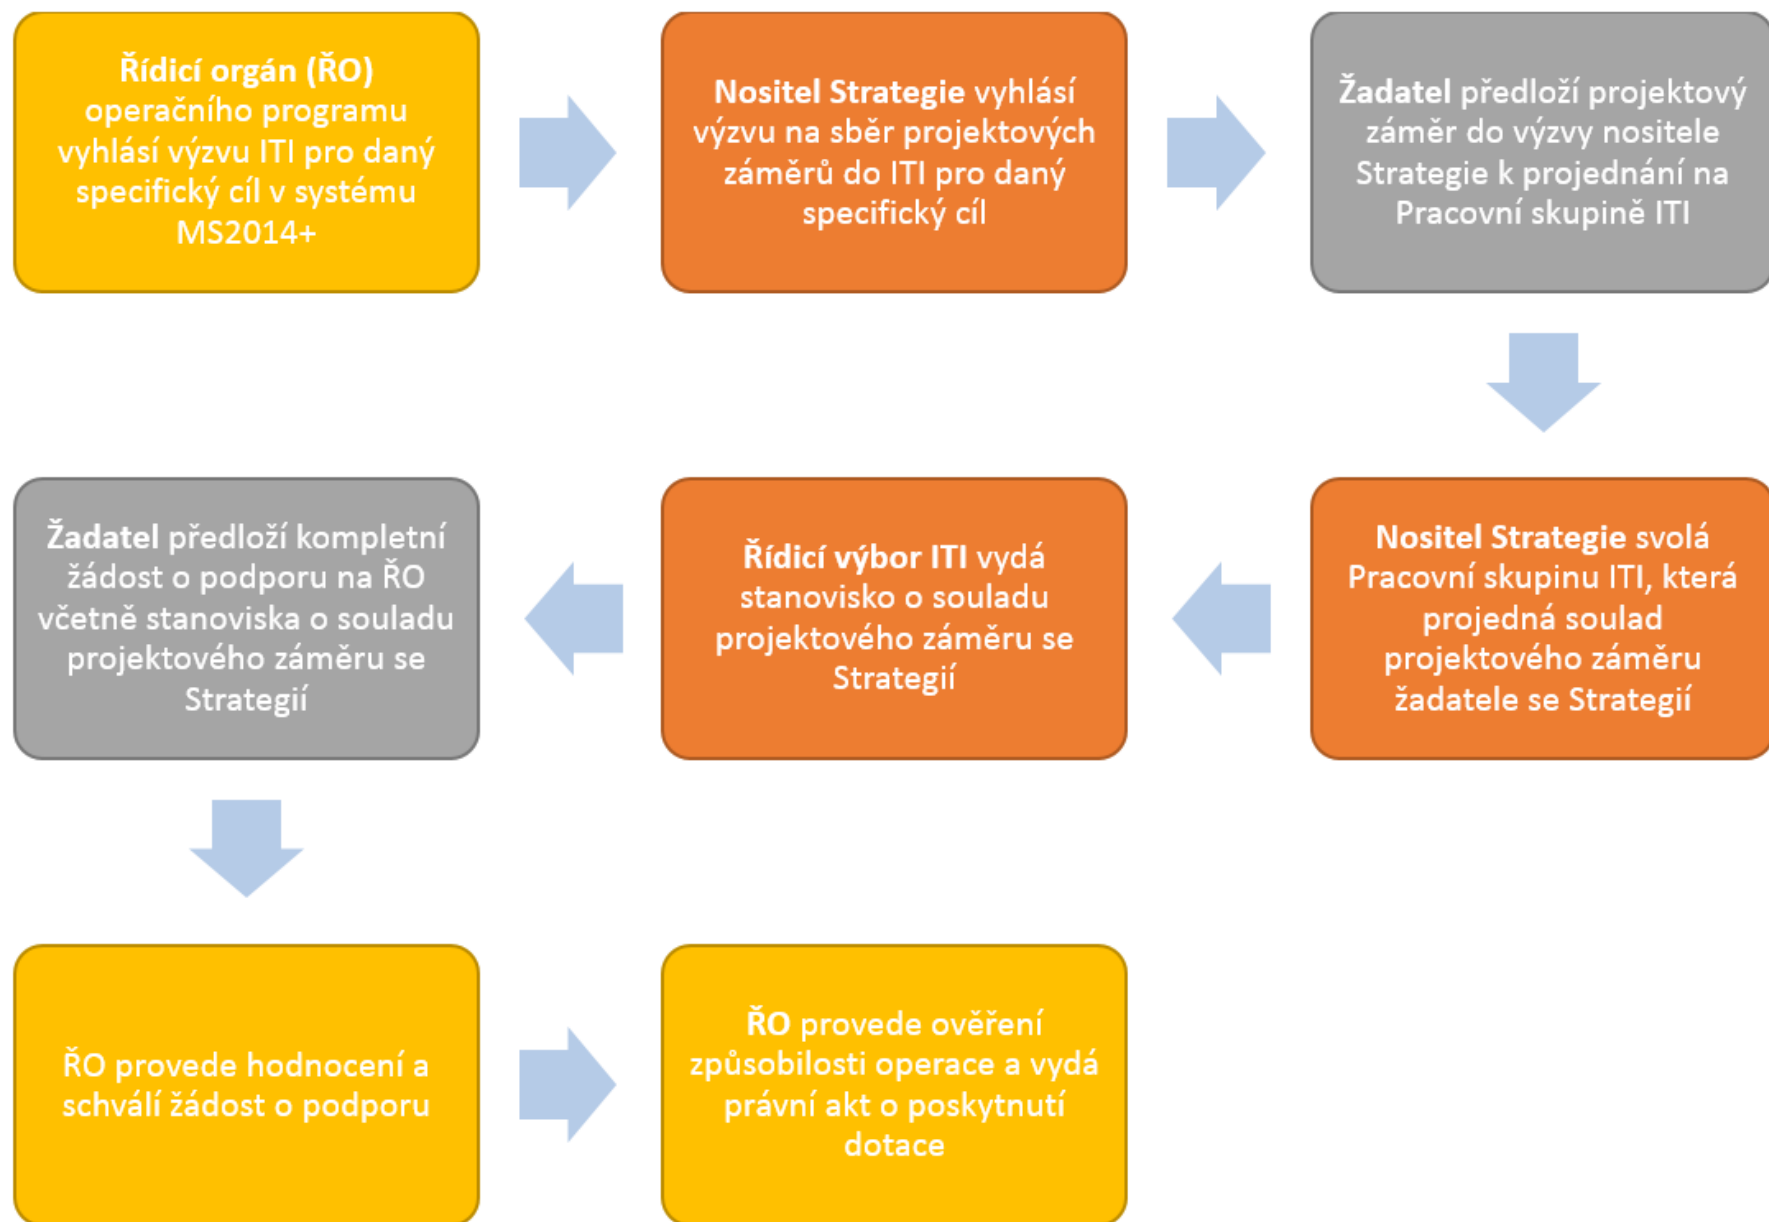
Řídicí orgán (ŘO) operačního programu vyhlásí výzvu ITI pro daný specifický cíl v systému MS2014+

Nositel Strategie vyhlásí výzvu na sběr projektových záměrů do ITI pro daný specifický cíl

Žadatel předloží projektový záměr do výzvy nositele Strategie k projednání na Pracovní skupině ITI

Nositel Strategie svolá Pracovní skupinu ITI, která projedná soulad projektového záměru žadatele se Strategií

Řídicí výbor ITI vydá stanovisko o souladu projektového záměru se Strategií

Žadatel předloží kompletní žádost o podporu na ŘO včetně stanoviska o souladu projektového záměru se Strategií

ŘO provede hodnocení a schválí žádost o podporu

ŘO provede ověření způsobilosti operace a vydá právní akt o poskytnutí dotace